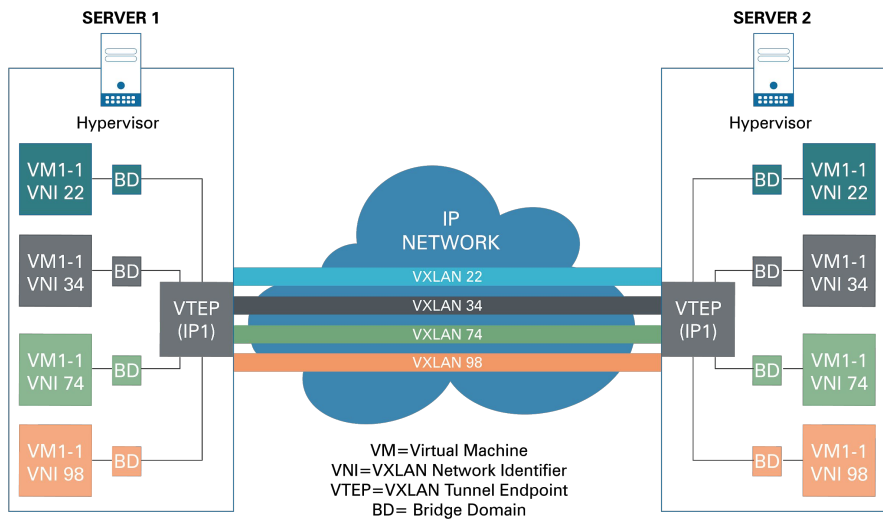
SERVER 1

Hypervisor

VM1-1
VNI 22

BD

VM1-1
VNI 34

BD

VTEP
(IP1)

VM1-1
VNI 74

BD

VM1-1
VNI 98

BD

IP
NETWORK

VXLAN 22

VXLAN 34

VXLAN 74

VXLAN 98

SERVER 2

Hypervisor

BD

VM1-1
VNI 22

BD

VM1-1
VNI 34

VTEP
(IP1)

BD

VM1-1
VNI 74

BD

VM1-1
VNI 98

VM=Virtual Machine
VNI=VXLAN Network Identifier
VTEP=VXLAN Tunnel Endpoint
BD= Bridge Domain